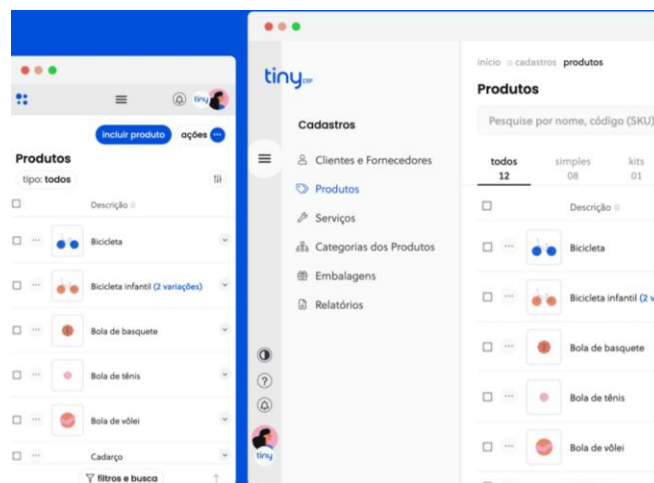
tiny

incluir produto ações

Produtos

tipo: todos

Descrição

Bicicleta

Bicicleta infantil (2 variações)

Bola de basquete

Bola de tênis

Bola de vôlei

Cadarço

filtros e busca

tiny ERP

Cadastros

Clientes e Fornecedores

Produtos

Serviços

Categorias dos Produtos

Embalagens

Relatórios

tiny

início cadastros produtos

Produtos

Pesquise por nome, código (SKU)

todos 12

simples 08

kits 01

Descrição

Bicicleta

Bicicleta infantil (2 v

Bola de basquete

Bola de tênis

Bola de vôlei